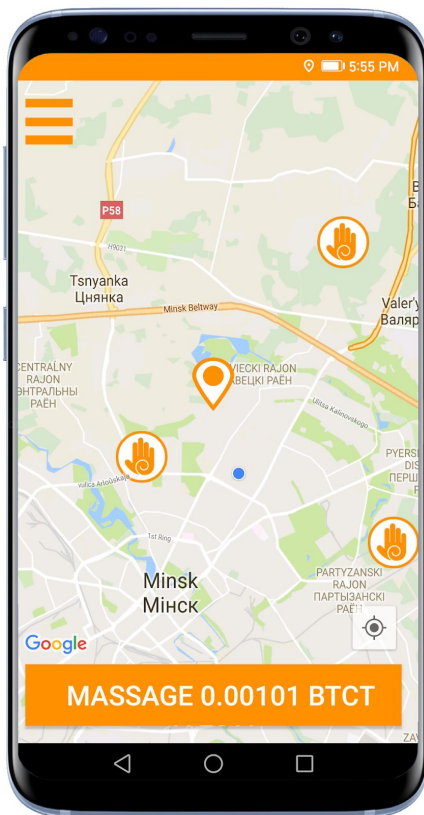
5:55 PM

P58

Tsnyanka
Цнянка

Minsk Beltway

Valer'y
Валяр

CENTRALNY
RAJON
ЭНТРАЛЬНЫ
РАЁН

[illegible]ЕСКІ RAJON
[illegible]ВЕЦКІ РАЁН

Ulitsa Kalinovskogo

PYERS
DIS
ПЕРШ
РА

Vulica Artsiomkina

1st Ring

Minsk
Мінск

PARTYZANSKI
RAJON
ПАРТЫЗАНСКІ
РАЁН

Google

MASSAGE 0.00101 BTCT

ZAV